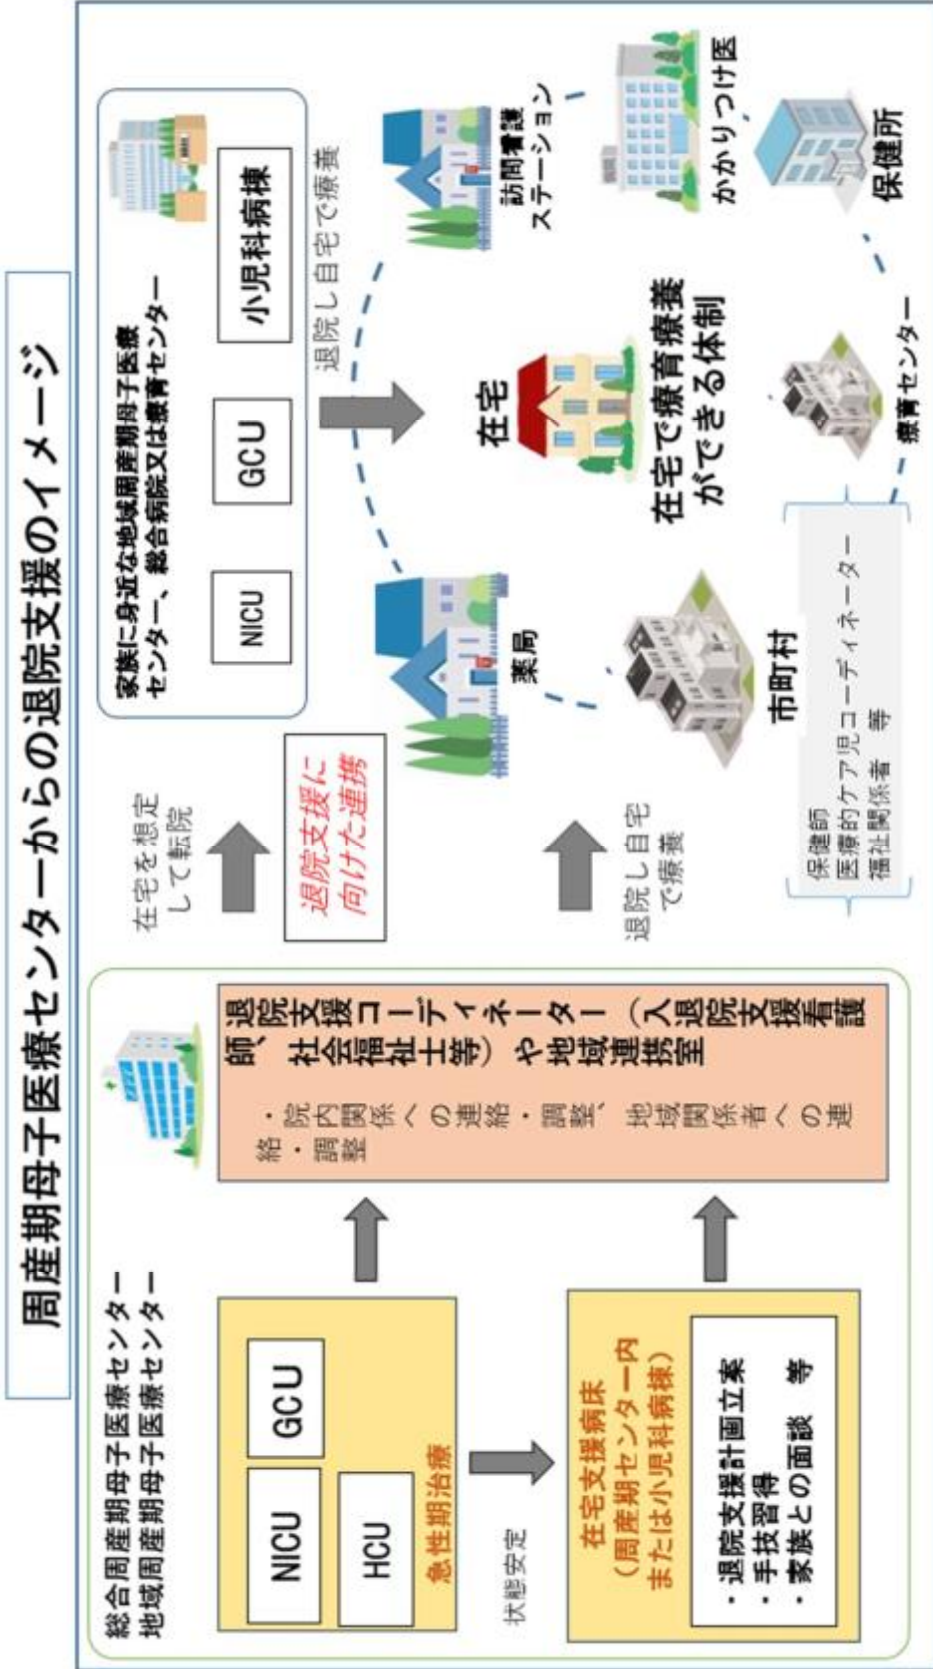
周産期母子医療センターからの退院支援のイメージ

総合周産期母子医療センター
地域周産期母子医療センター

NICU
GCU
HCU
急性期治療

状態安定

在宅支援病床
（周産期センター内または小児科病棟）

・退院支援計画立案
・手技習得
・家族との面談　等

退院支援コーディネーター（入退院支援看護師、社会福祉士等）や地域連携室

・院内関係への連絡・調整、地域関係者への連絡・調整

在宅を想定して転院

退院支援に向けた連携

退院し自宅で療養

家族に身近な地域周産期母子医療センター、総合病院又は療育センター

NICU
GCU
小児科病棟

退院し自宅で療養

薬局
在宅
訪問看護ステーション
かかりつけ医
保健所
療育センター
市町村

在宅で療育療養ができる体制

保健師
医療的ケア児コーディネーター
福祉関係者　等